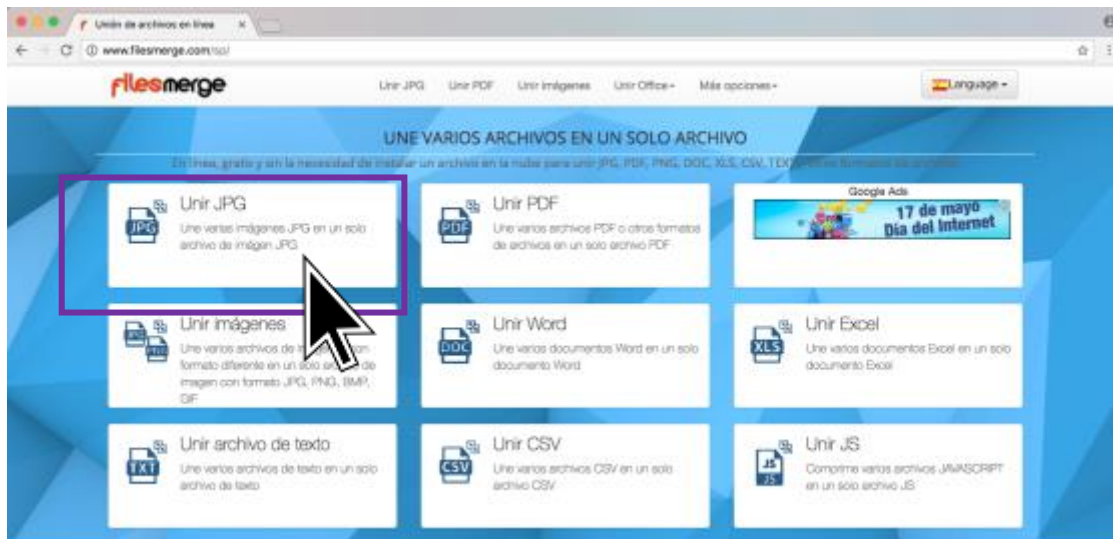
Unión de archivos en línea

www.filesmerge.com/es/

filesmerge

Unir JPG Unir PDF Unir imágenes Unir Office Más opciones

Language

UNE VARIOS ARCHIVOS EN UN SOLO ARCHIVO

En línea, gratis y sin la necesidad de instalar un archivo en la nube para unir JPG, PDF, PNG, DOC, XLS, CSV, TEXT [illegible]

Unir JPG
JPG
Une varias imágenes JPG en un solo archivo de imagen JPG

Unir PDF
PDF
Une varios archivos PDF o otros formatos de archivos en un solo archivo PDF

Google Ads
17 de mayo
Día del Internet

Unir imágenes
Une varios archivos de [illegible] formato diferente en un solo archivo de imagen con formato JPG, PNG, BMP, GIF

Unir Word
DOC
Une varios documentos Word en un solo documento Word

Unir Excel
XLS
Une varios documentos Excel en un solo documento Excel

Unir archivo de texto
TXT
Une varios archivos de texto en un solo archivo de texto

Unir CSV
CSV
Une varios archivos CSV en un solo archivo CSV

Unir JS
JS
Comprime varios archivos JAVASCRIPT en un solo archivo JS